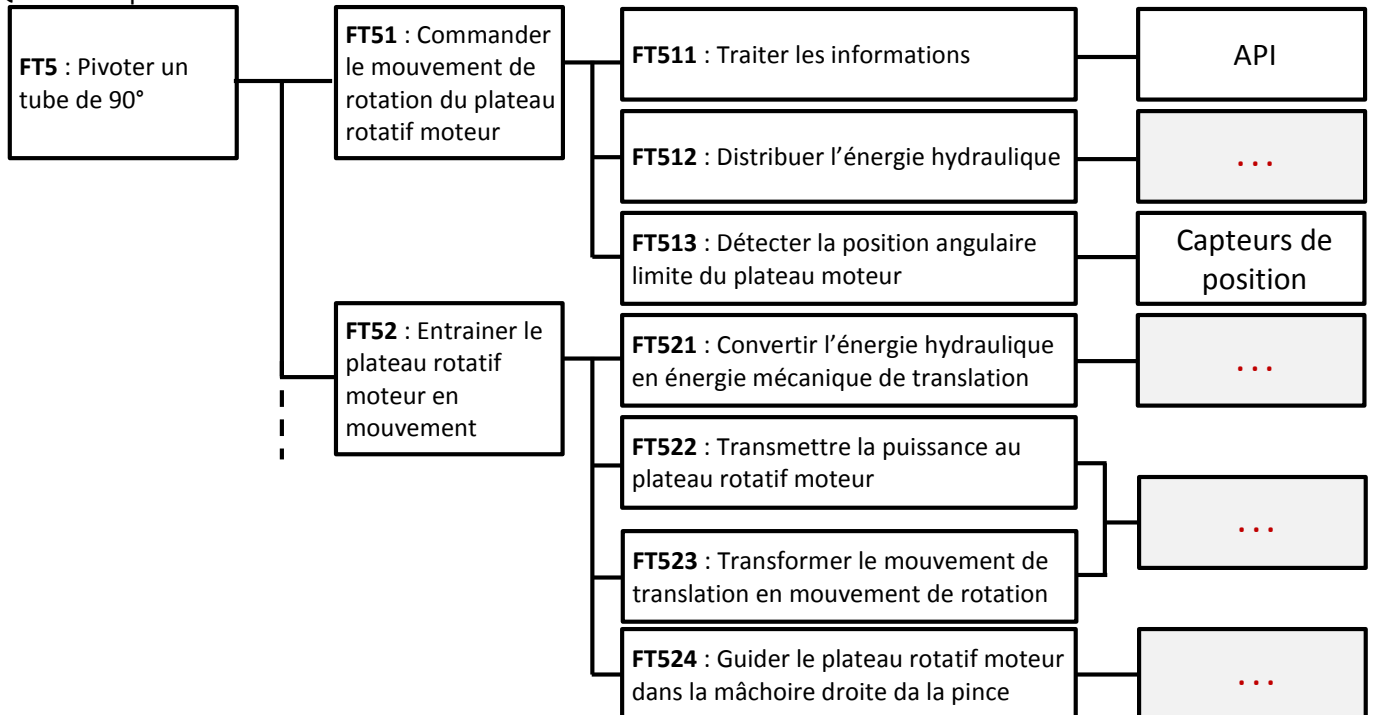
FT5 : Pivoter un tube de 90°

FT51 : Commander le mouvement de rotation du plateau rotatif moteur

FT511 : Traiter les informations

API

FT512 : Distribuer l’énergie hydraulique

...

FT513 : Détecter la position angulaire limite du plateau moteur

Capteurs de position

FT52 : Entrainer le plateau rotatif moteur en mouvement

FT521 : Convertir l’énergie hydraulique en énergie mécanique de translation

...

FT522 : Transmettre la puissance au plateau rotatif moteur

FT523 : Transformer le mouvement de translation en mouvement de rotation

...

FT524 : Guider le plateau rotatif moteur dans la mâchoire droite da la pince

...